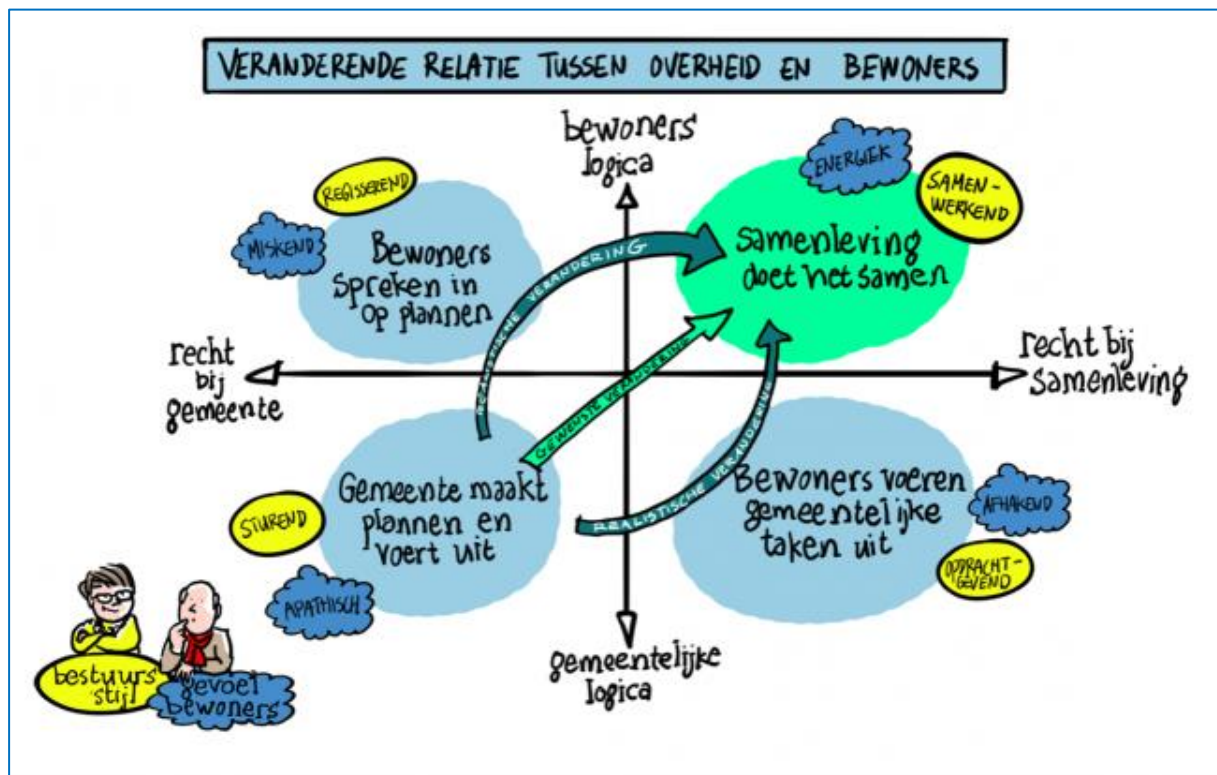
VERANDERENDE RELATIE TUSSEN OVERHEID EN BEWONERS

bewoners logica

REGISSEREND

MISKEND

Bewoners spreken in op plannen

ENERGIEK

SAMEN-WERKEND

Samenleving doet het samen

ROMANTISCHE VERANDERING

GELEIDELIJKE VERANDERING

REALISTISCHE VERANDERING

recht bij gemeente

recht bij samenleving

STUREND

Gemeente maakt plannen en voert uit

APATHISCH

Bewoners voeren gemeentelijke taken uit

AFHAKEND

OPDRACHT-GEVEND

gemeentelijke logica

bestuurs stijl

gevoel bewoners